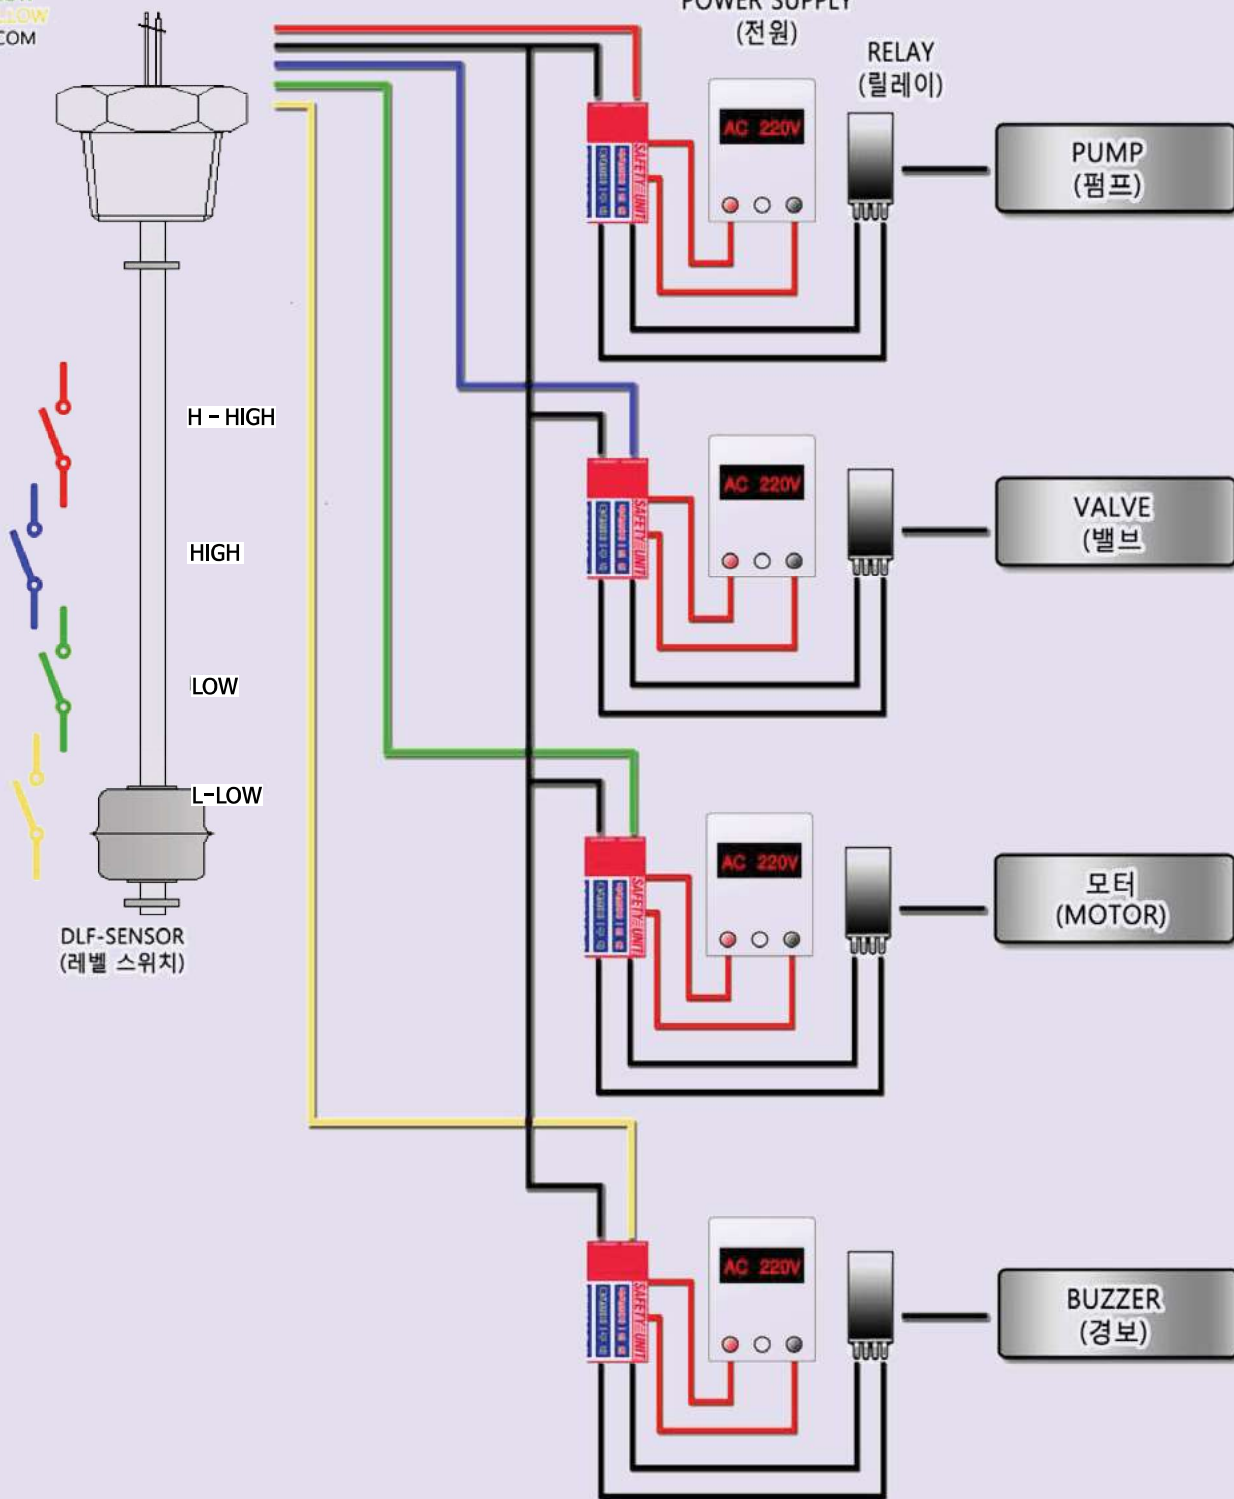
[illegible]LOW
COM

POWER SUPPLY
(전원)

RELAY
(릴레이)

PUMP
(펌프)

AC 220V

SAFETY UNIT

H - HIGH

HIGH

LOW

L-LOW

DLF-SENSOR
(레벨 스위치)

VALVE
(밸브)

AC 220V

SAFETY UNIT

모터
(MOTOR)

AC 220V

SAFETY UNIT

BUZZER
(경보)

AC 220V

SAFETY UNIT